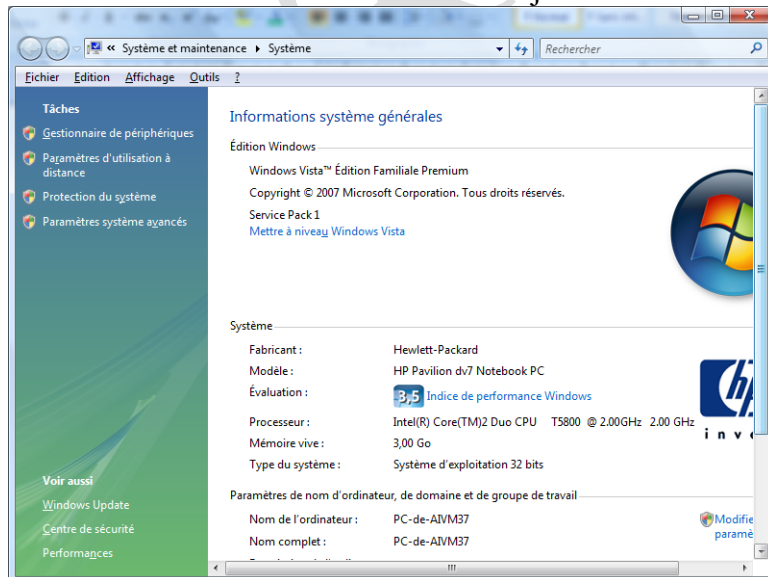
« Système et maintenance ▸ Système
Rechercher

Fichier Edition Affichage Outils ?

Tâches
Gestionnaire de périphériques
Paramètres d'utilisation à distance
Protection du système
Paramètres système avancés

Voir aussi
Windows Update
Centre de sécurité
Performances

Informations système générales

Édition Windows
Windows Vista™ Édition Familiale Premium
Copyright © 2007 Microsoft Corporation. Tous droits réservés.
Service Pack 1
Mettre à niveau Windows Vista

Système
| | |
|---|---|
| Fabricant : | Hewlett-Packard |
| Modèle : | HP Pavilion dv7 Notebook PC |
| Évaluation : | 3,5 Indice de performance Windows |
| Processeur : | Intel(R) Core(TM)2 Duo CPU T5800 @ 2.00GHz 2.00 GHz |
| Mémoire vive : | 3,00 Go |
| Type du système : | Système d'exploitation 32 bits |

hp
inve

Paramètres de nom d'ordinateur, de domaine et de groupe de travail
| | |
|---|---|
| Nom de l'ordinateur : | PC-de-AIVM37 |
| Nom complet : | PC-de-AIVM37 |

Modifie
paramè